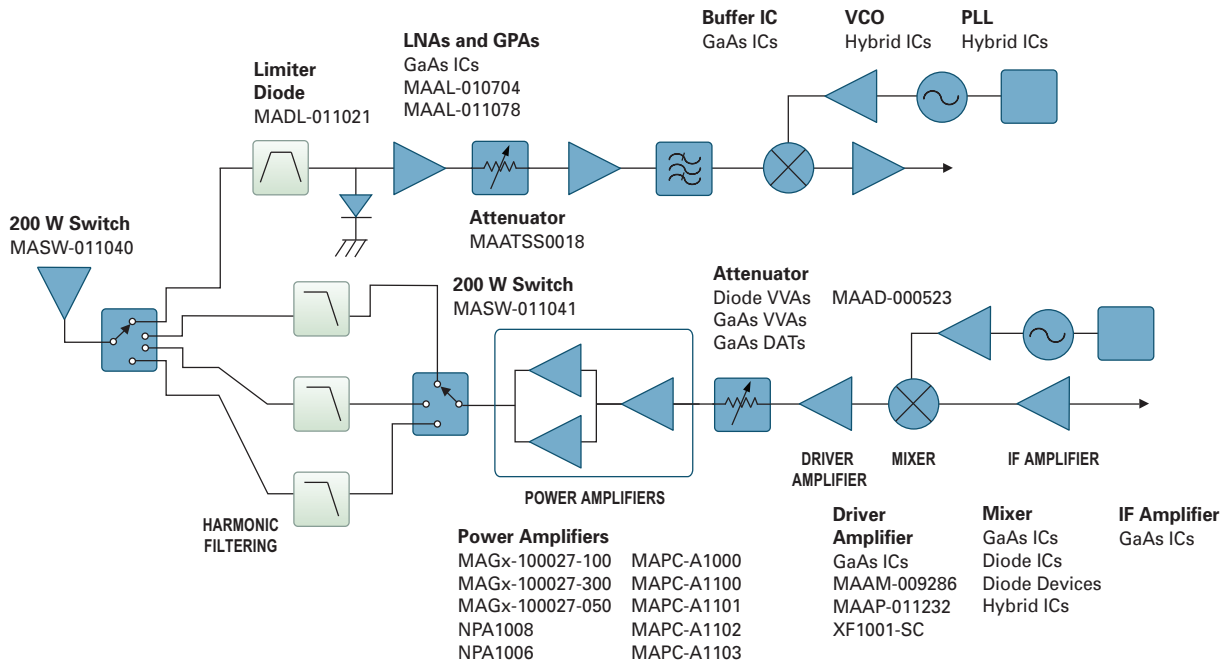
Buffer IC
GaAs ICs

VCO
Hybrid ICs

PLL
Hybrid ICs

LNAs and GPAs
GaAs ICs
MAAL-010704
MAAL-011078

Limiter Diode
MADL-011021

Attenuator
MAATSS0018

200 W Switch
MASW-011040

200 W Switch
MASW-011041

Attenuator
Diode VVAs
GaAs VVAs
GaAs DATs

MAAD-000523

POWER AMPLIFIERS

DRIVER AMPLIFIER

MIXER

IF AMPLIFIER

HARMONIC FILTERING

Power Amplifiers
MAGx-100027-100
MAGx-100027-300
MAGx-100027-050
NPA1008
NPA1006

MAPC-A1000
MAPC-A1100
MAPC-A1101
MAPC-A1102
MAPC-A1103

Driver Amplifier
GaAs ICs
MAAM-009286
MAAP-011232
XF1001-SC

Mixer
GaAs ICs
Diode ICs
Diode Devices
Hybrid ICs

IF Amplifier
GaAs ICs